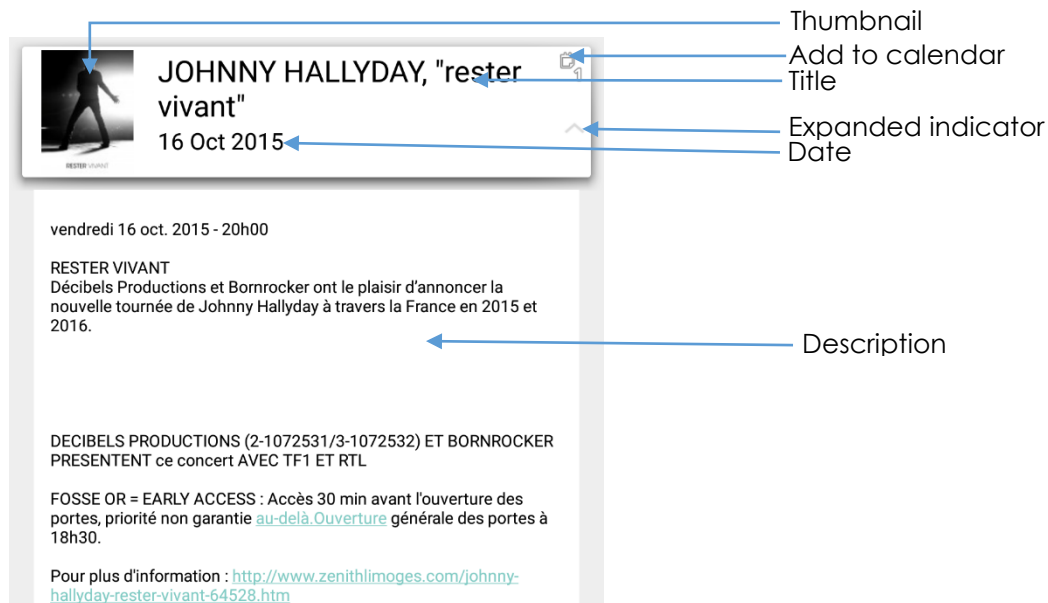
Thumbnail

Add to calendar

Title

Expanded indicator

Date

RESTER VIVANT

JOHNNY HALLYDAY, "rester vivant"

1

16 Oct 2015

vendredi 16 oct. 2015 - 20h00

RESTER VIVANT
Décibels Productions et Bornrocker ont le plaisir d'annoncer la nouvelle tournée de Johnny Hallyday à travers la France en 2015 et 2016.

Description

DECIBELS PRODUCTIONS (2-1072531/3-1072532) ET BORNROCKER PRESENTENT ce concert AVEC TF1 ET RTL

FOSSE OR = EARLY ACCESS : Accès 30 min avant l'ouverture des portes, priorité non garantie au-delà.Ouverture générale des portes à 18h30.

Pour plus d'information : http://www.zenithlimoges.com/johnny-hallyday-rester-vivant-64528.htm